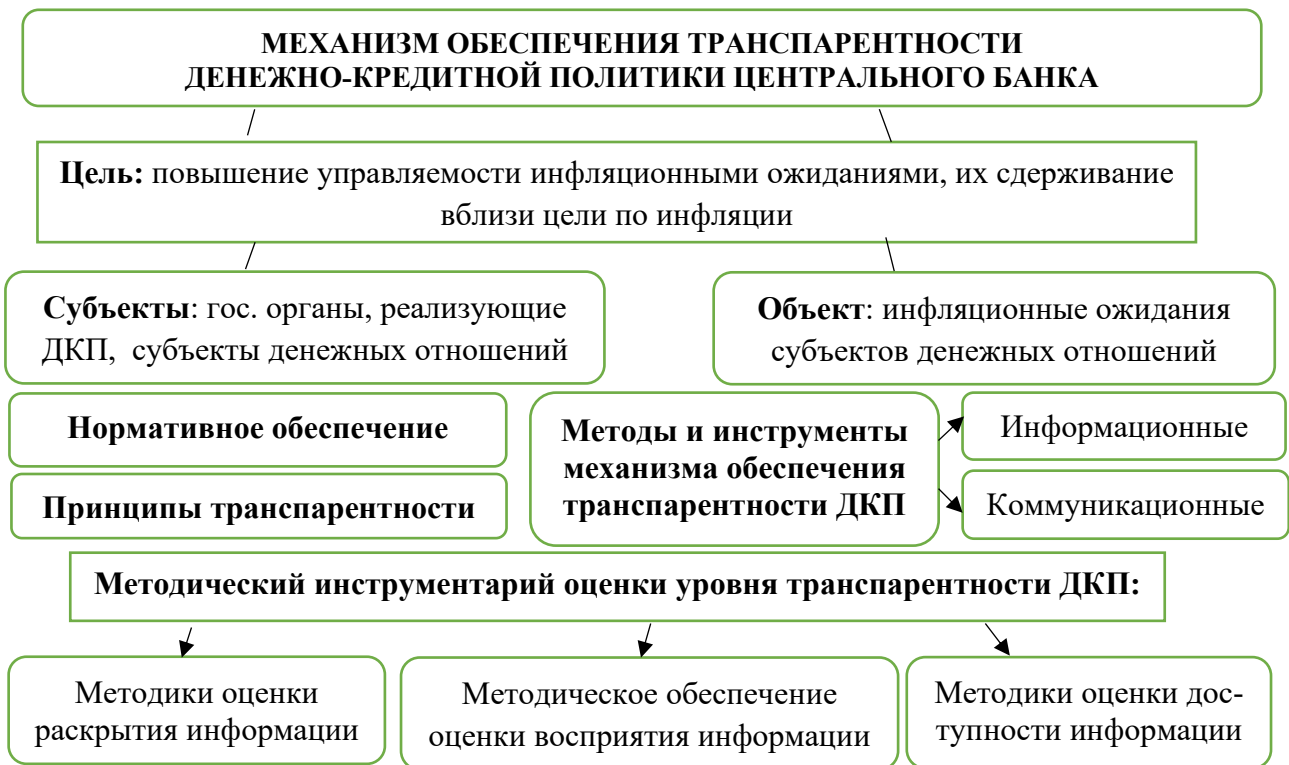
МЕХАНИЗМ ОБЕСПЕЧЕНИЯ ТРАНСПАРЕНТНОСТИ ДЕНЕЖНО-КРЕДИТНОЙ ПОЛИТИКИ ЦЕНТРАЛЬНОГО БАНКА

Цель: повышение управляемости инфляционными ожиданиями, их сдерживание вблизи цели по инфляции

Субъекты: гос. органы, реализующие ДКП, субъекты денежных отношений

Объект: инфляционные ожидания субъектов денежных отношений

Нормативное обеспечение

Принципы транспарентности

Методы и инструменты механизма обеспечения транспарентности ДКП

Информационные

Коммуникационные

Методический инструментарий оценки уровня транспарентности ДКП:

Методики оценки раскрытия информации

Методическое обеспечение оценки восприятия информации

Методики оценки доступности информации